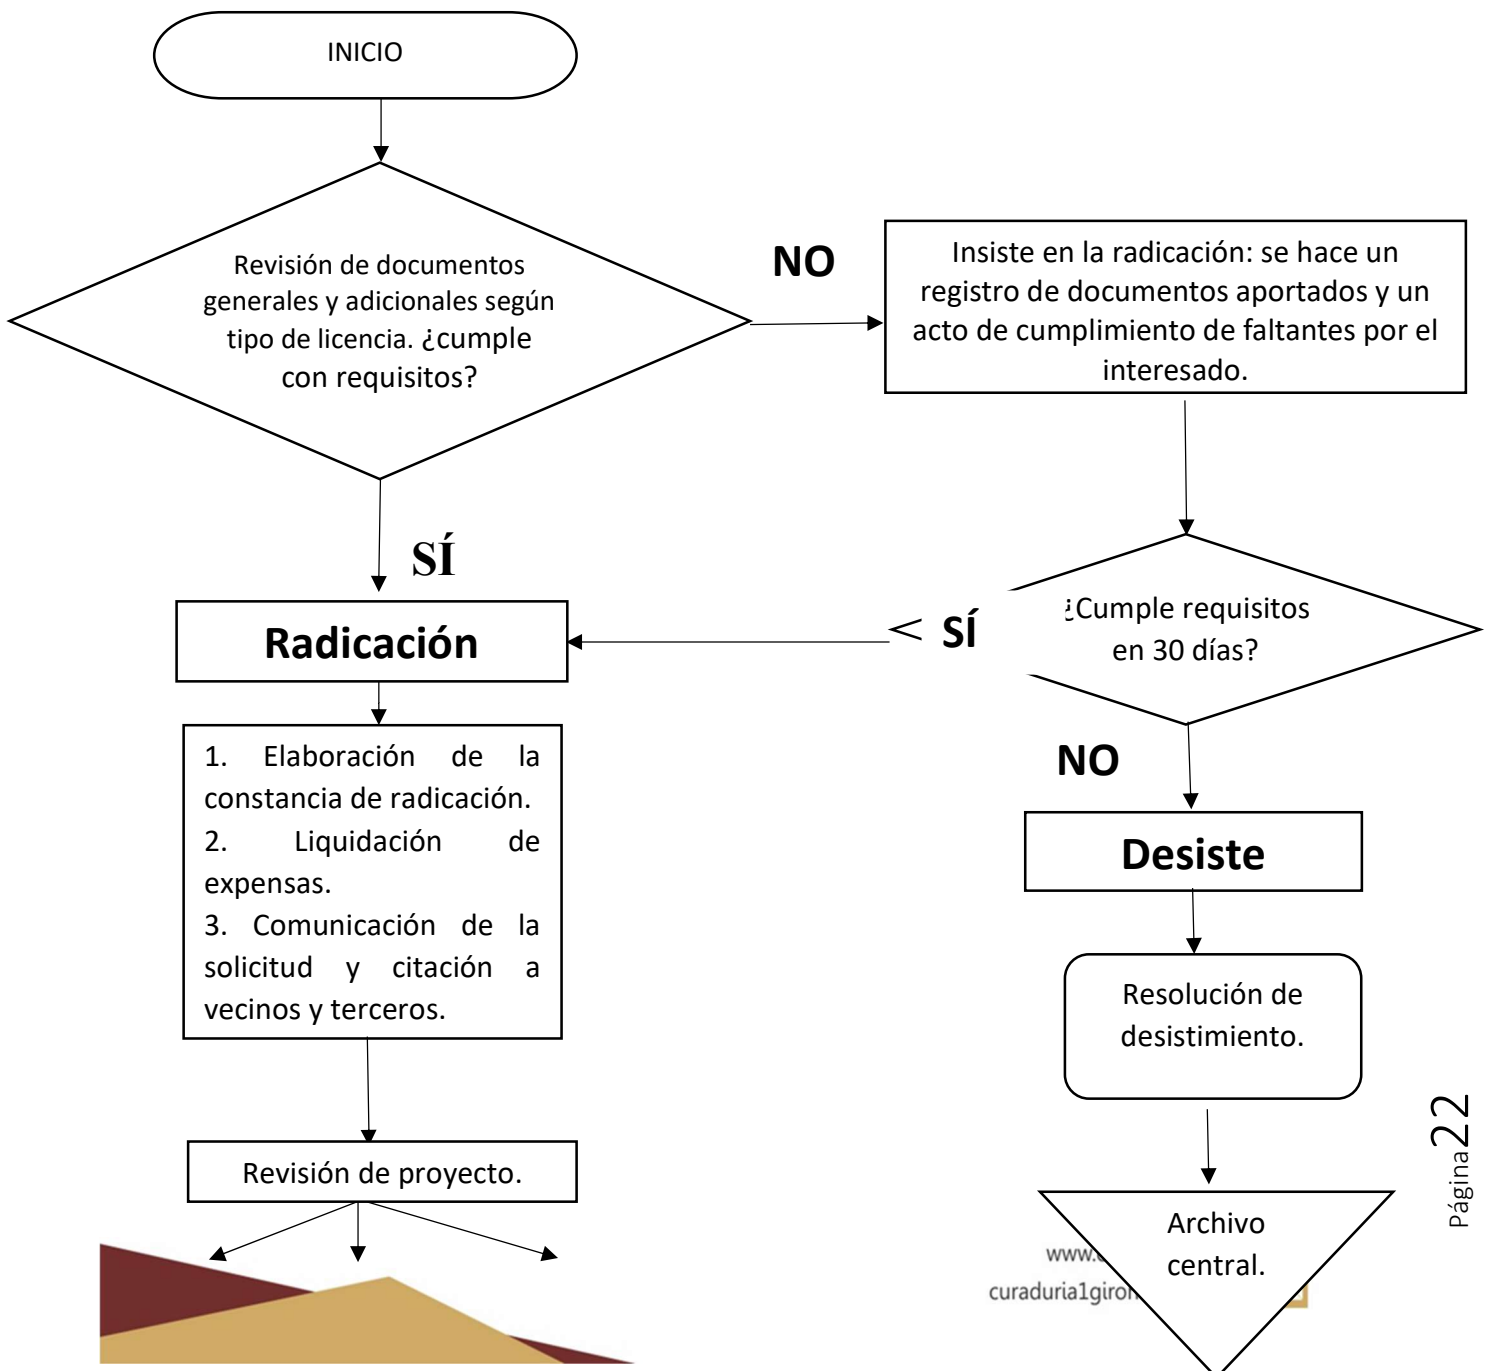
INICIO

Revisión de documentos generales y adicionales según tipo de licencia. ¿cumple con requisitos?

NO

Insiste en la radicación: se hace un registro de documentos aportados y un acto de cumplimiento de faltantes por el interesado.

SÍ

Radicación

SÍ

¿Cumple requisitos en 30 días?

1. Elaboración de la constancia de radicación.
2. Liquidación de expensas.
3. Comunicación de la solicitud y citación a vecinos y terceros.

NO

Desiste

Resolución de desistimiento.

Revisión de proyecto.

Página 22

www.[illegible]
curaduria1giro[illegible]

Archivo central.